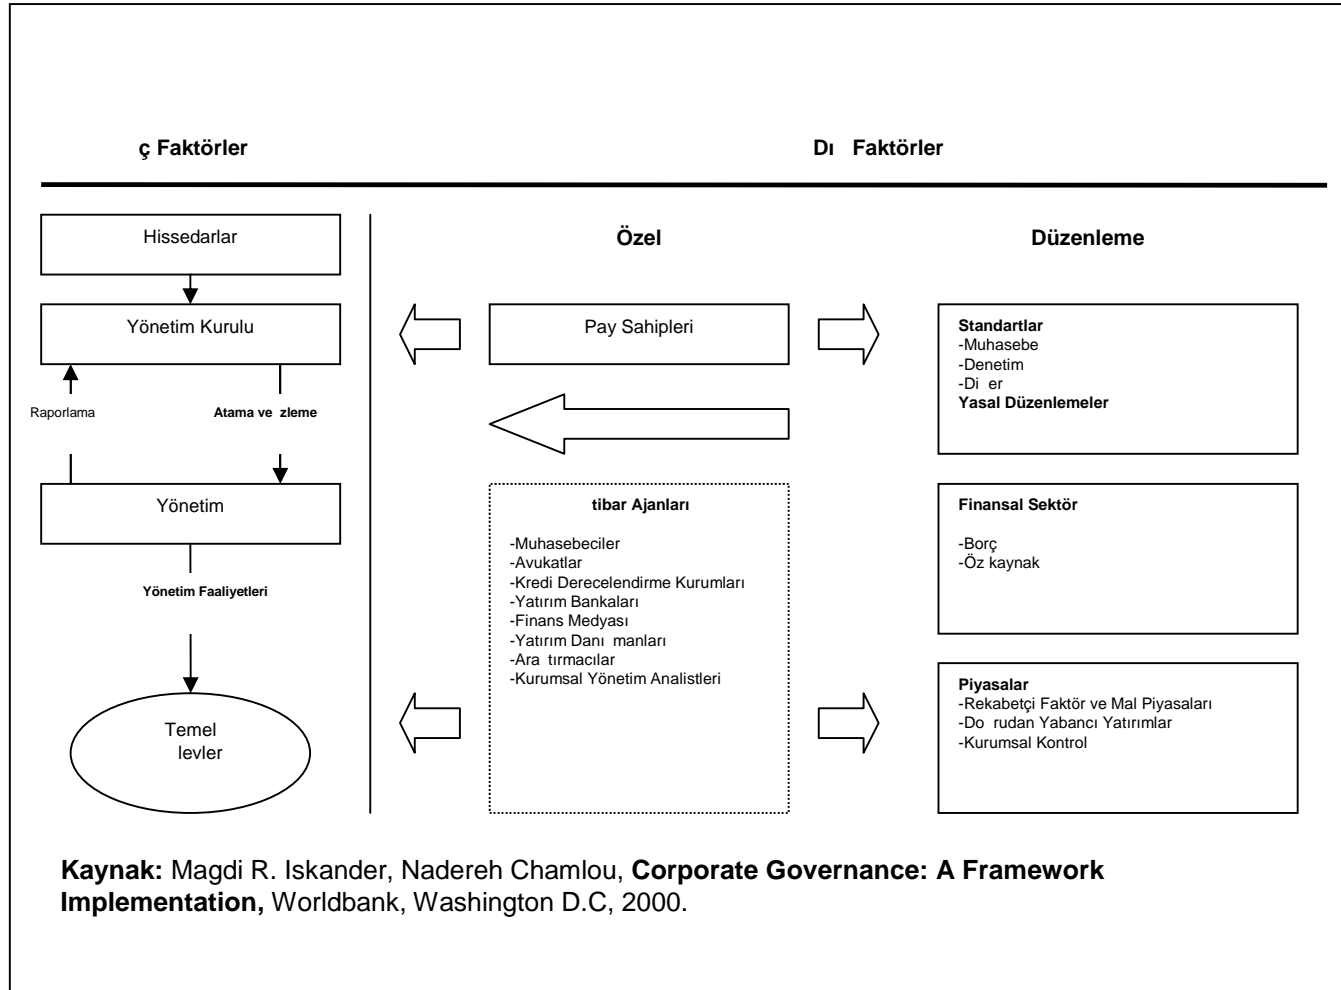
ç Faktörler

Dı Faktörler

Hissedarlar

Yönetim Kurulu

Raporlama

Atama ve zleme

Yönetim

Yönetim Faaliyetleri

Temel levler

Özel

Pay Sahipleri

tibar Ajanları

-Muhasebeciler
-Avukatlar
-Kredi Derecelendirme Kurumları
-Yatırım Bankaları
-Finans Medyası
-Yatırım Danı manları
-Ara tırmacılar
-Kurumsal Yönetim Analistleri

Düzenleme

Standartlar
-Muhasebe
-Denetim
-Di er
Yasal Düzenlemeler

Finansal Sektör

-Borç
-Öz kaynak

Piyasalar
-Rekabetçi Faktör ve Mal Piyasaları
-Do rudan Yabancı Yatırımlar
-Kurumsal Kontrol

Kaynak: Magdi R. Iskander, Nadereh Chamlou, Corporate Governance: A Framework Implementation, Worldbank, Washington D.C, 2000.